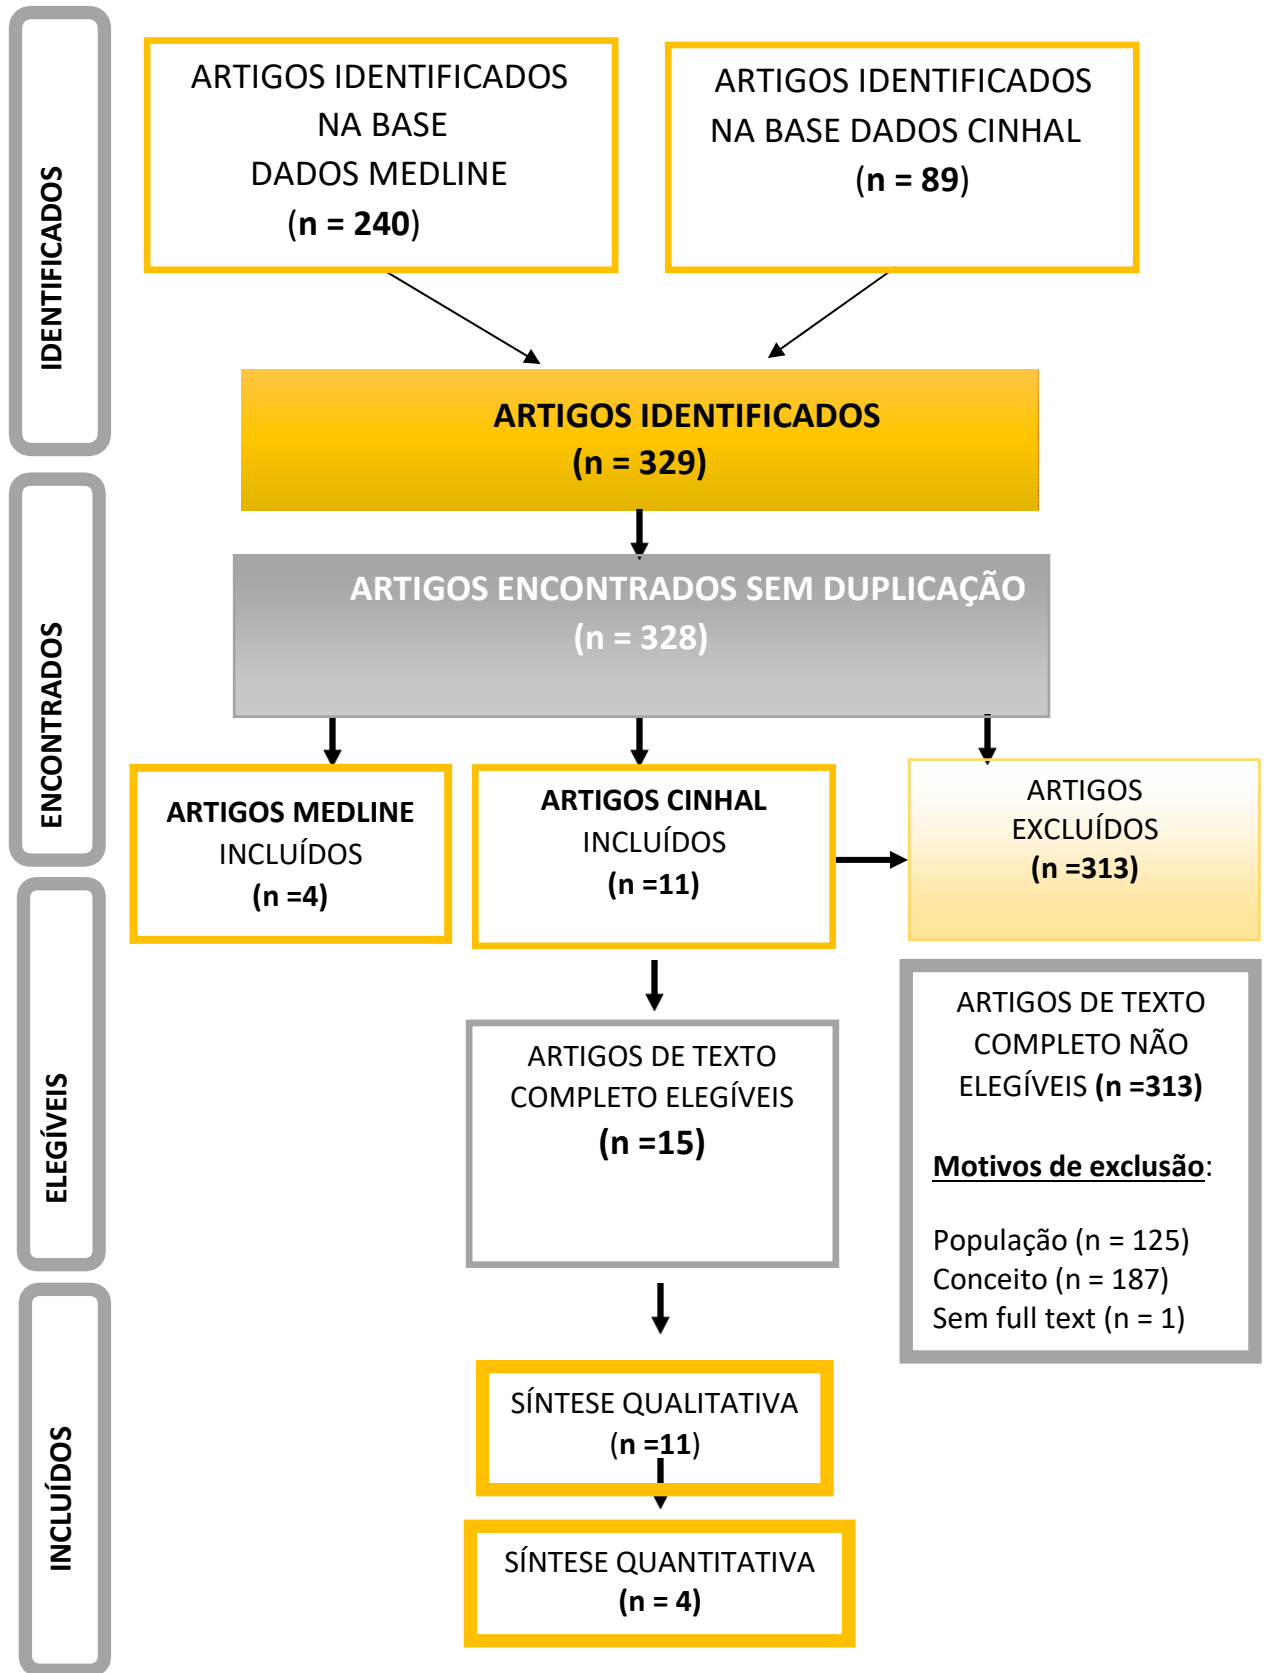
IDENTIFICADOS

ARTIGOS IDENTIFICADOS NA BASE DADOS MEDLINE (n = 240)

ARTIGOS IDENTIFICADOS NA BASE DADOS CINHAL (n = 89)

ARTIGOS IDENTIFICADOS (n = 329)

ENCONTRADOS

ARTIGOS ENCONTRADOS SEM DUPLICAÇÃO (n = 328)

ARTIGOS MEDLINE INCLUÍDOS (n =4)

ARTIGOS CINHAL INCLUÍDOS (n =11)

ARTIGOS EXCLUÍDOS (n =313)

ELEGÍVEIS

ARTIGOS DE TEXTO COMPLETO ELEGÍVEIS (n =15)

ARTIGOS DE TEXTO COMPLETO NÃO ELEGÍVEIS (n =313)

Motivos de exclusão:

População (n = 125)
Conceito (n = 187)
Sem full text (n = 1)

INCLUÍDOS

SÍNTESE QUALITATIVA (n =11)

SÍNTESE QUANTITATIVA (n = 4)